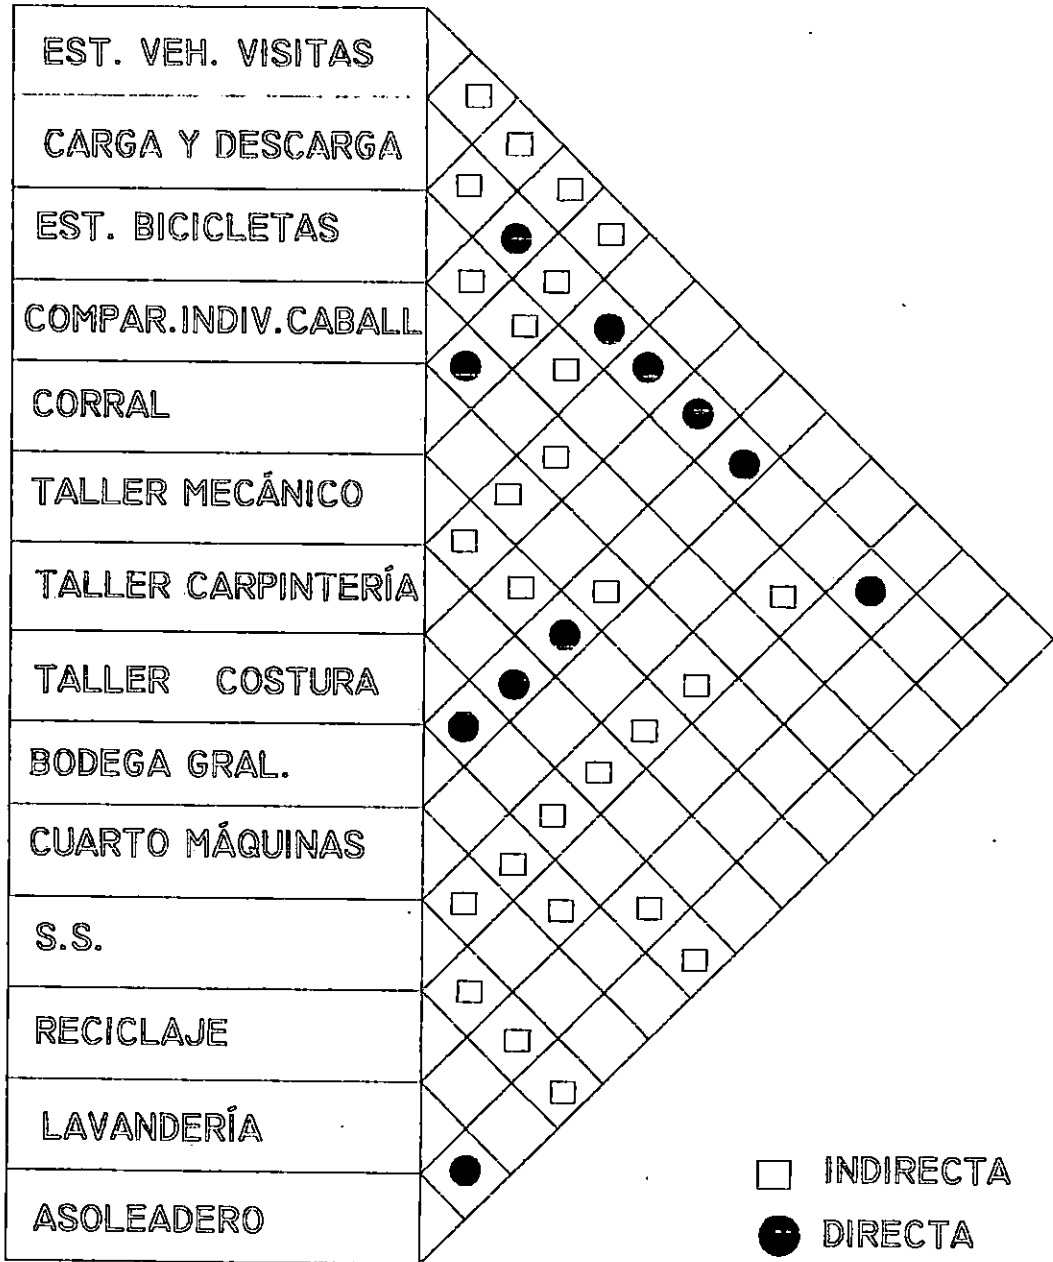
EST. VEH. VISITAS

CARGA Y DESCARGA

EST. BICICLETAS

COMPAR.INDIV.CABALL

CORRAL

TALLER MECÁNICO

TALLER CARPINTERÍA

TALLER COSTURA

BODEGA GRAL.

CUARTO MÁQUINAS

S.S.

RECICLAJE

LAVANDERÍA

ASOLEADERO

INDIRECTA

DIRECTA